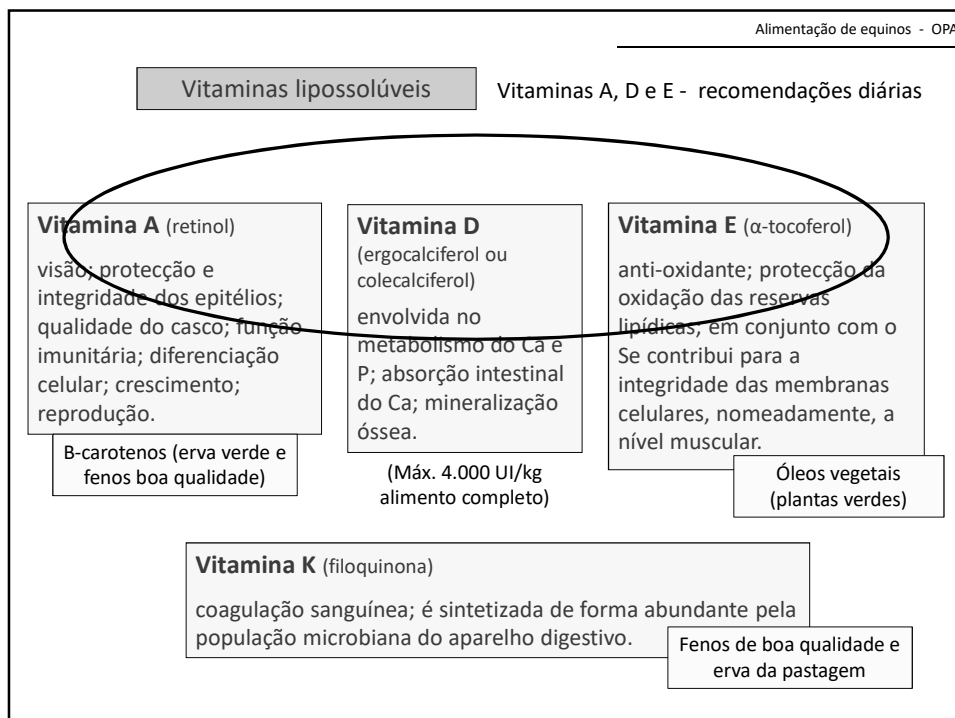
Alimentação de equinos - OPA

Vitaminas lipossolúveis

Vitaminas A, D e E - recomendações diárias

**Vitamina A** (retinol)

visão; protecção e integridade dos epitélios; qualidade do casco; função imunitária; diferenciação celular; crescimento; reprodução.

B-carotenos (erva verde e fenos boa qualidade)

**Vitamina D** (ergocalciferol ou colecalciferol)

envolvida no metabolismo do Ca e P; absorção intestinal do Ca; mineralização óssea.

(Máx. 4.000 UI/kg alimento completo)

**Vitamina E** (α-tocoferol)

anti-oxidante; protecção da oxidação das reservas lipídicas, em conjunto com o Se contribui para a integridade das membranas celulares, nomeadamente, a nível muscular.

Óleos vegetais (plantas verdes)

**Vitamina K** (filoquinona)

coagulação sanguínea; é sintetizada de forma abundante pela população microbiana do aparelho digestivo.

Fenos de boa qualidade e erva da pastagem